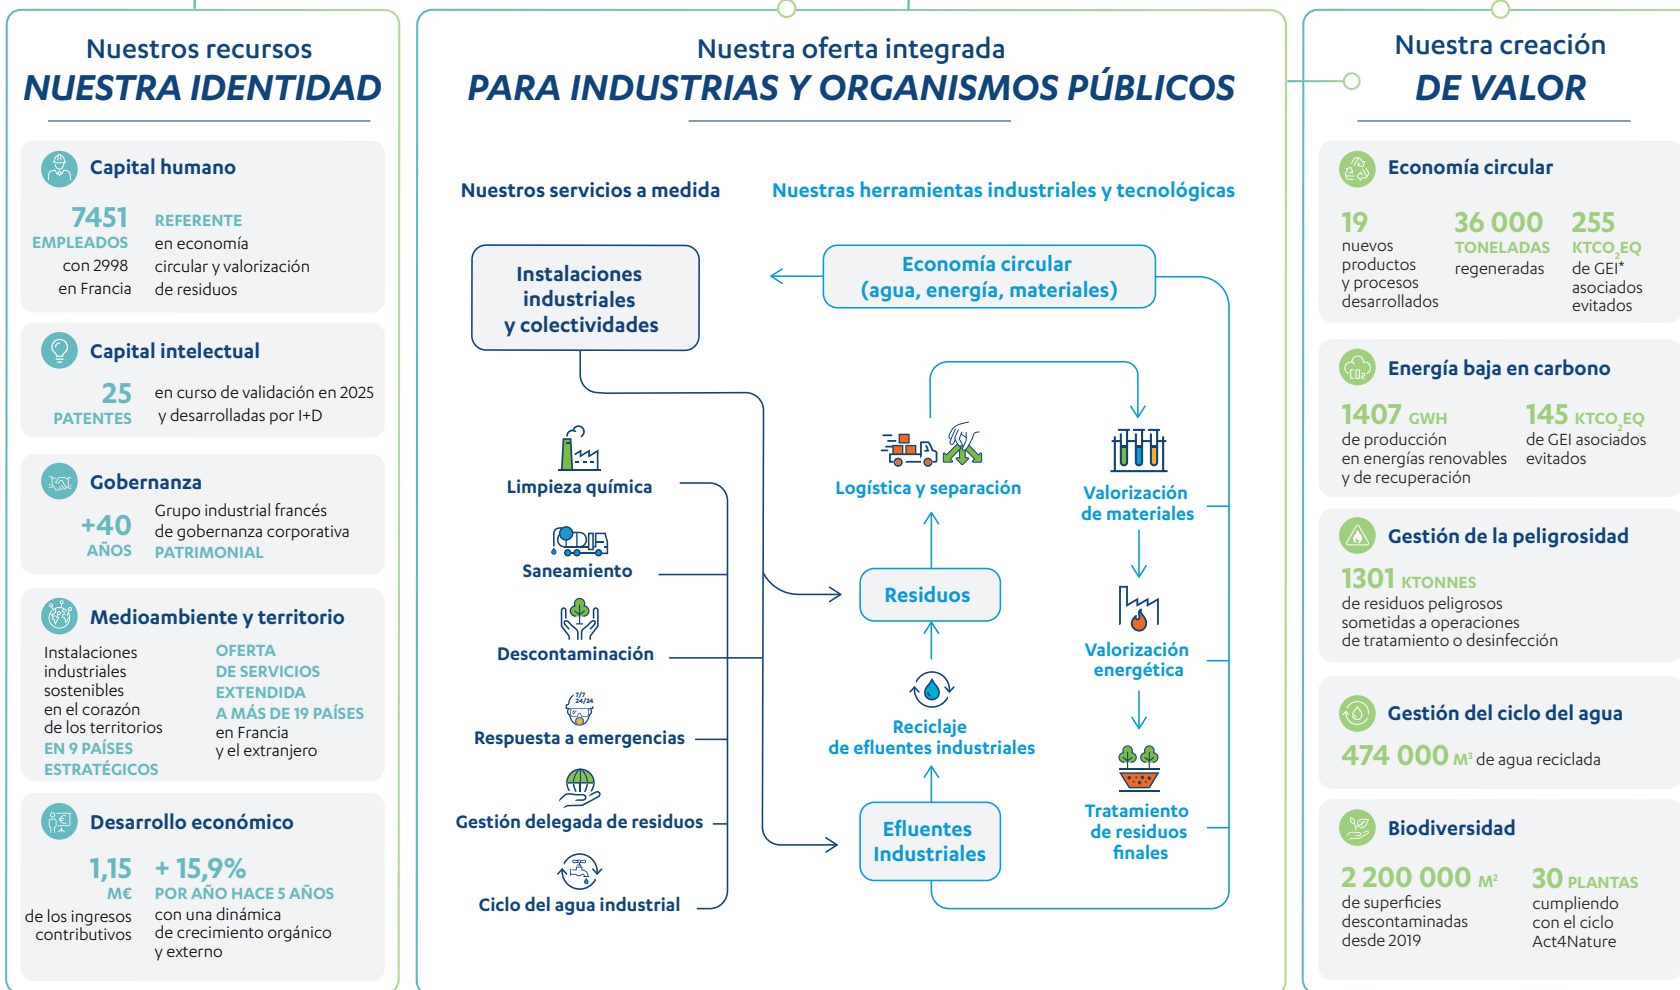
Nuestros recursos
NUESTRA IDENTIDAD

Capital humano

7451 EMPLEADOS con 2998 en Francia

REFERENTE en economía circular y valorización de residuos

Capital intelectual

25 PATENTES

en curso de validación en 2025 y desarrolladas por I+D

Gobernanza

+40 AÑOS

Grupo industrial francés de gobernanza corporativa PATRIMONIAL

Medioambiente y territorio

Instalaciones industriales sostenibles en el corazón de los territorios EN 9 PAÍSES ESTRATÉGICOS

OFERTA DE SERVICIOS EXTENDIDA A MÁS DE 19 PAÍSES en Francia y el extranjero

Desarrollo económico

1,15 M€ de los ingresos contributivos

+ 15,9% POR AÑO HACE 5 AÑOS con una dinámica de crecimiento orgánico y externo

Nuestra oferta integrada
PARA INDUSTRIAS Y ORGANISMOS PÚBLICOS

Nuestros servicios a medida

Nuestras herramientas industriales y tecnológicas

Instalaciones industriales y colectividades

Economía circular (agua, energía, materiales)

Limpieza química

Saneamiento

Descontaminación

Respuesta a emergencias

Gestión delegada de residuos

Ciclo del agua industrial

Logística y separación

Valorización de materiales

Residuos

Valorización energética

Reciclaje de efluentes industriales

Efluentes Industriales

Tratamiento de residuos finales

Nuestra creación
DE VALOR

Economía circular

19 nuevos productos y procesos desarrollados

36 000 TONELADAS regeneradas

255 KTCO$_2$EQ de GEI* asociados evitados

Energía baja en carbono

1407 GWH de producción en energías renovables y de recuperación

145 KTCO$_2$EQ de GEI asociados evitados

Gestión de la peligrosidad

1301 KTONNES de residuos peligrosos sometidas a operaciones de tratamiento o desinfección

Gestión del ciclo del agua

474 000 M$^3$ de agua reciclada

Biodiversidad

2 200 000 M$^2$ de superficies descontaminadas desde 2019

30 PLANTAS cumpliendo con el ciclo Act4Nature